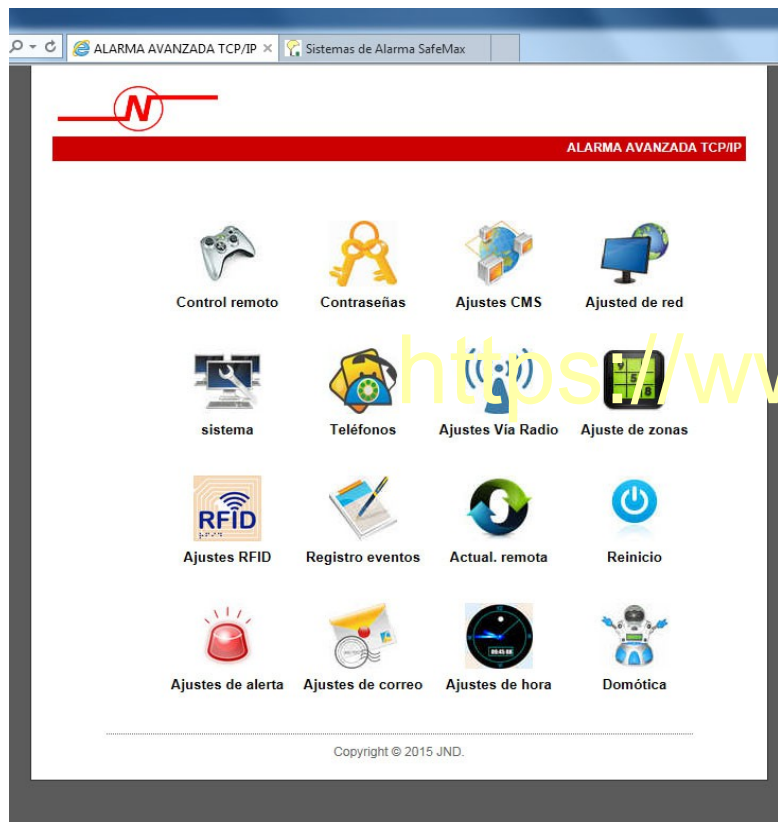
ALARMA AVANZADA TCP/IP
Sistemas de Alarma SafeMax

N

ALARMA AVANZADA TCP/IP

https://ww

Control remoto
Contraseñas
Ajustes CMS
Ajusted de red

sistema
Teléfonos
Ajustes Vía Radio
Ajuste de zonas

RFID
Ajustes RFID
Registro eventos
Actual. remota
Reinicio

Ajustes de alerta
Ajustes de correo
Ajustes de hora
Domótica

Copyright © 2015 JND.